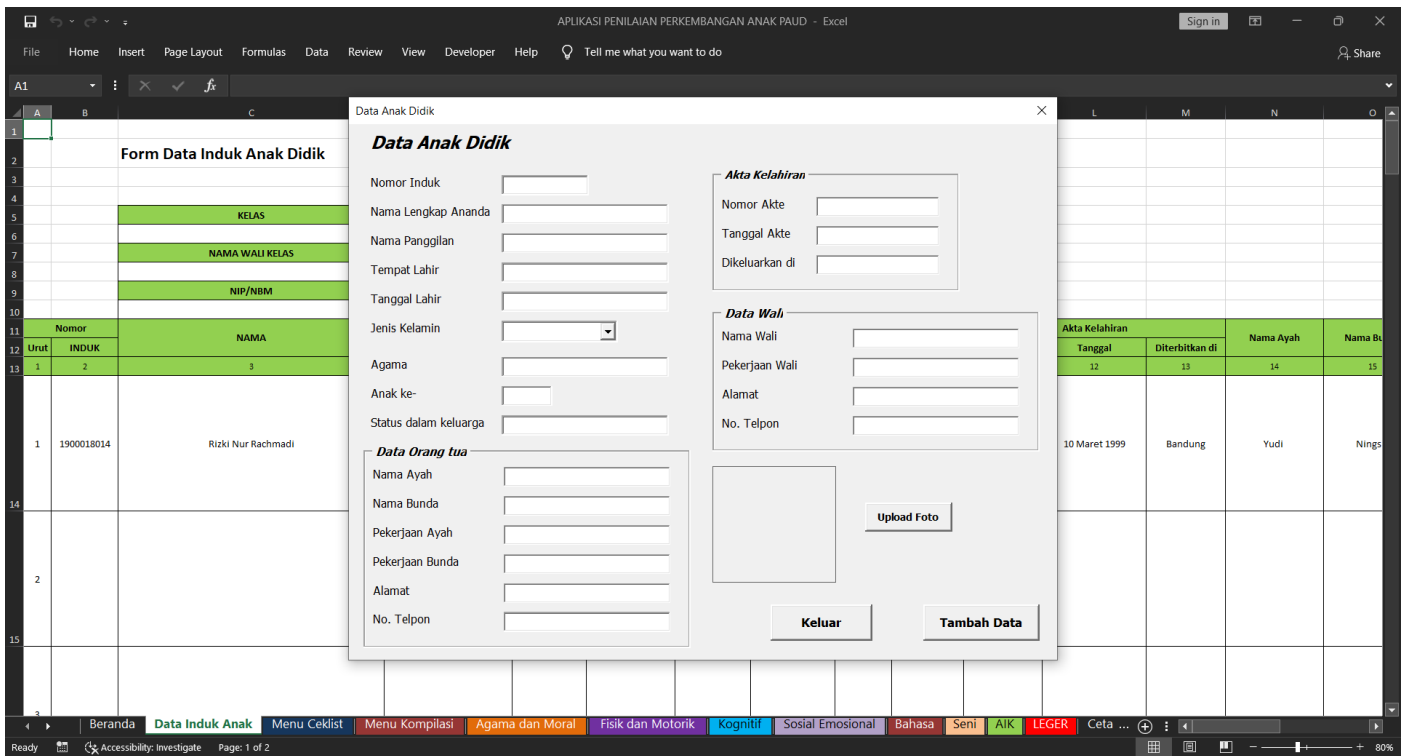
APLIKASI PENILAIAN PERKEMBANGAN ANAK PAUD - Excel

Sign in

Share

File Home Insert Page Layout Formulas Data Review View Developer Help Tell me what you want to do

A1

A B C L M N O

Form Data Induk Anak Didik

KELAS

NAMA WALI KELAS

NIP/NBM

| Nomor Urut | Nomor INDUK | NAMA | Akta Kelahiran Tanggal | Diterbitkan di | Nama Ayah | Nama Bu |
|---|---|---|---|---|---|---|
| 1 | 2 | 3 | 12 | 13 | 14 | 15 |
| 1 | 1900018014 | Rizki Nur Rachmadi | 10 Maret 1999 | Bandung | Yudi | Nings |
| 2 | | | | | | |
| 3 | | | | | | |

Data Anak Didik

Data Anak Didik

Nomor Induk

Nama Lengkap Ananda

Nama Panggilan

Tempat Lahir

Tanggal Lahir

Jenis Kelamin

Agama

Anak ke-

Status dalam keluarga

Data Orang tua

Nama Ayah

Nama Bunda

Pekerjaan Ayah

Pekerjaan Bunda

Alamat

No. Telpon

Akta Kelahiran

Nomor Akte

Tanggal Akte

Dikeluarkan di

Data Wali

Nama Wali

Pekerjaan Wali

Alamat

No. Telpon

Upload Foto

Keluar

Tambah Data

Beranda | Data Induk Anak | Menu Ceklist | Menu Kompilasi | Agama dan Moral | Fisik dan Motorik | Kognitif | Sosial Emosional | Bahasa | Seni | AIK | LEGER | Ceta ...

Ready Accessibility: Investigate Page: 1 of 2 80%